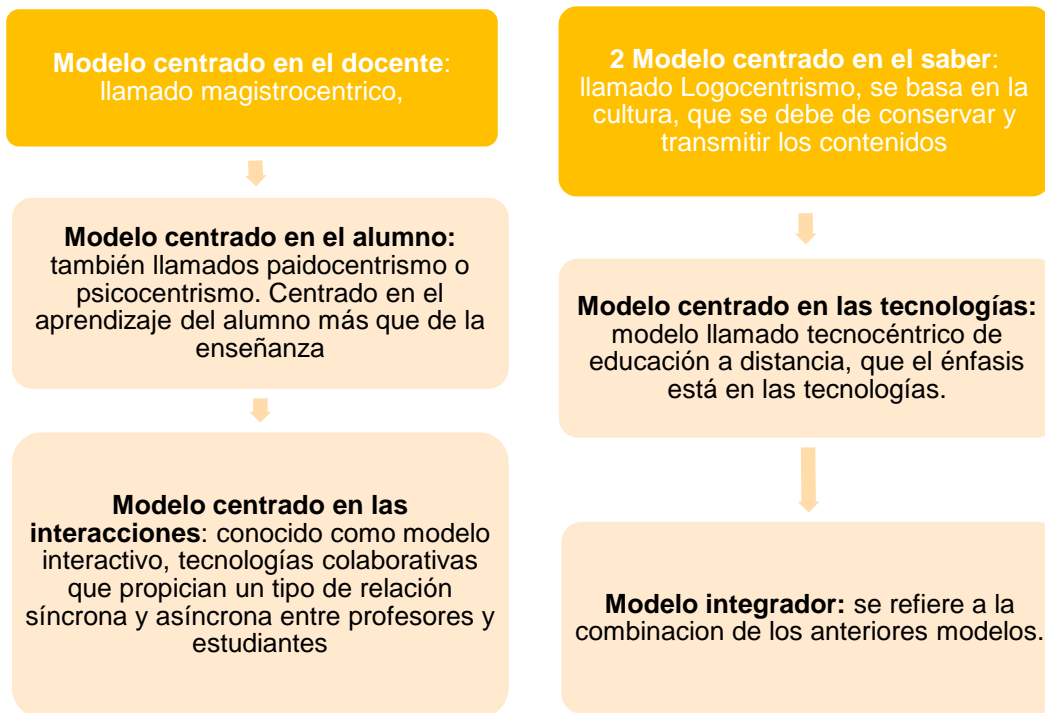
**Modelo centrado en el docente**: llamado magistrocentrico,

**Modelo centrado en el alumno:** también llamados paidocentrismo o psicocentrismo. Centrado en el aprendizaje del alumno más que de la enseñanza

**Modelo centrado en las interacciones**: conocido como modelo interactivo, tecnologías colaborativas que propician un tipo de relación síncrona y asíncrona entre profesores y estudiantes

**2 Modelo centrado en el saber**: llamado Logocentrismo, se basa en la cultura, que se debe de conservar y transmitir los contenidos

**Modelo centrado en las tecnologías:** modelo llamado tecnocéntrico de educación a distancia, que el énfasis está en las tecnologías.

**Modelo integrador:** se refiere a la combinacion de los anteriores modelos.